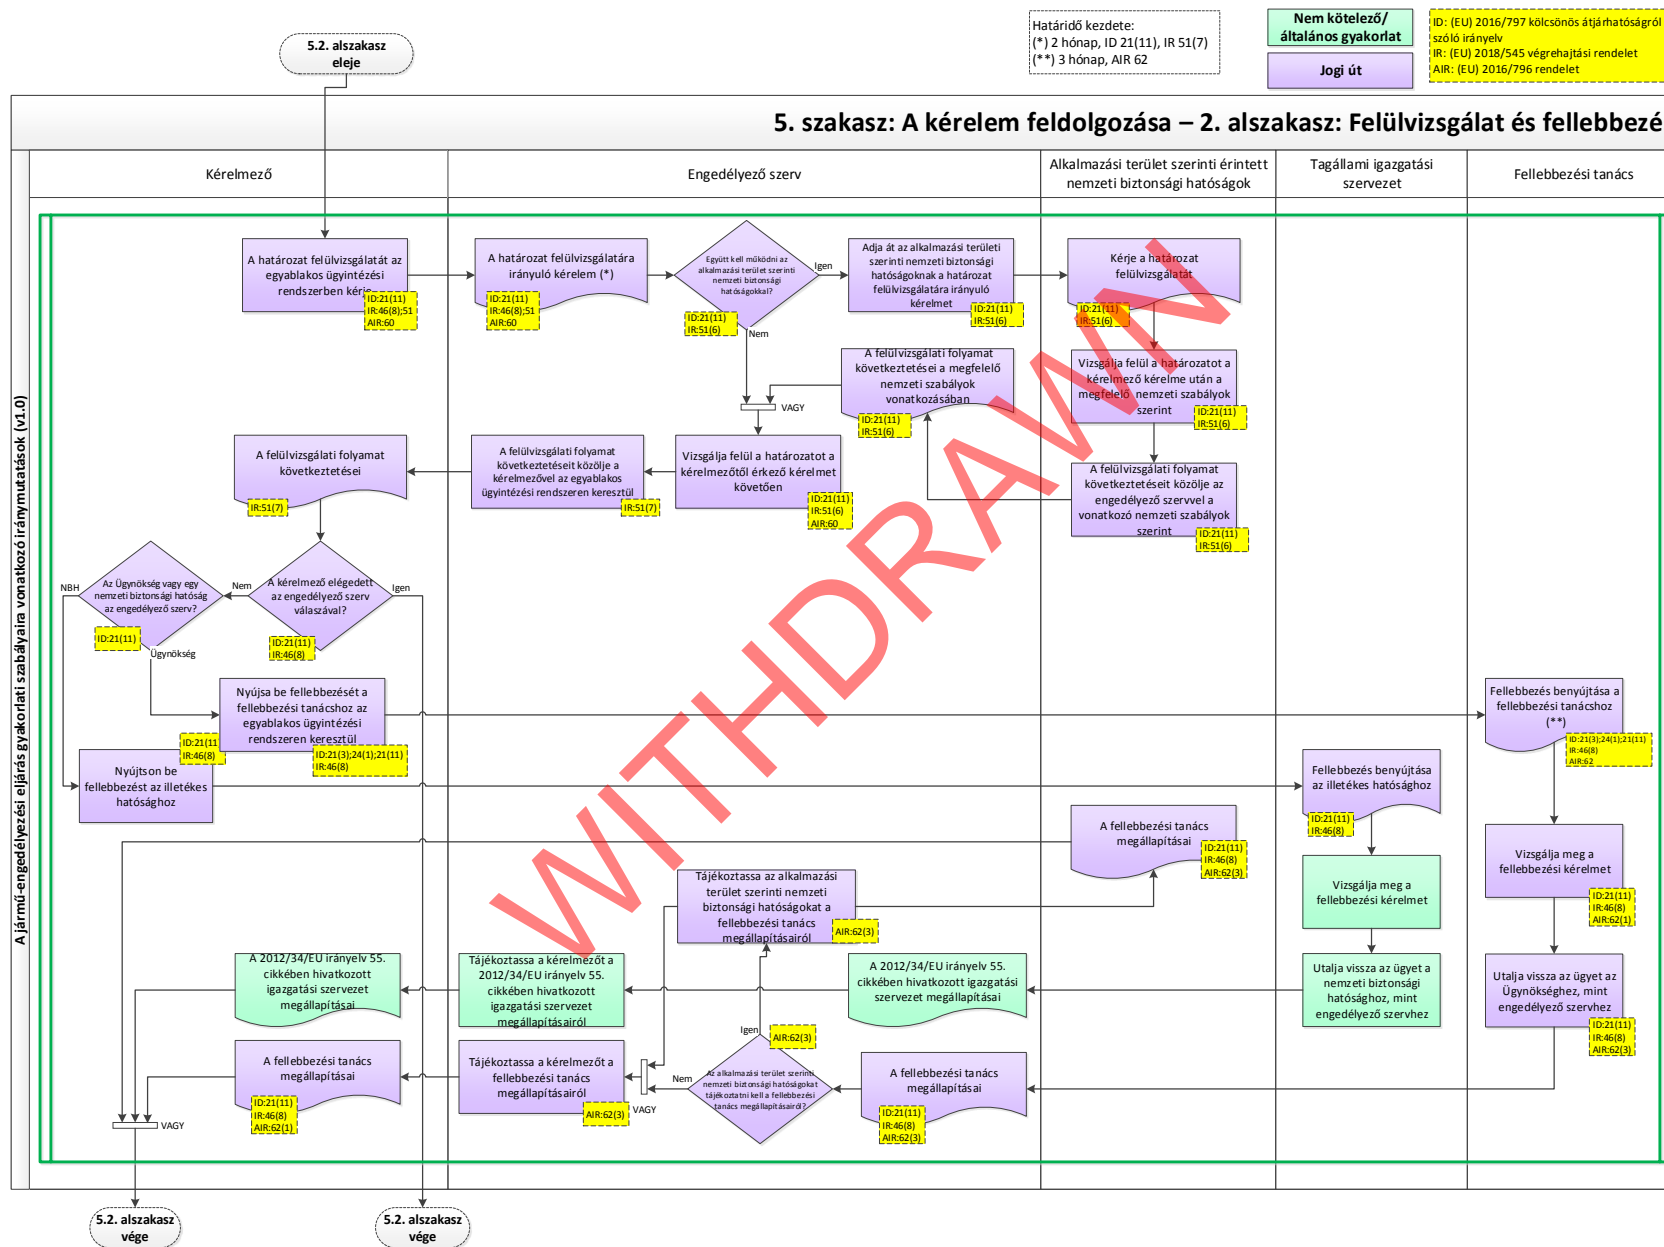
Határidő kezdete:
(*) 2 hónap, ID 21(11), IR 51(7)
(**) 3 hónap, AIR 62

Nem kötelező/ általános gyakorlat

Jogi út

ID: (EU) 2016/797 kölcsönös átjárhatóságról szóló irányelv
IR: (EU) 2018/545 végrehajtási rendelet
AIR: (EU) 2016/796 rendelet

5.2. alszakasz eleje

5. szakasz: A kérelem feldolgozása – 2. alszakasz: Felülvizsgálat és fellebbezé

A jármű-engedélyezési eljárás gyakorlati szabályaira vonatkozó iránymutatások (v1.0)

Kérelmező

Engedélyező szerv

Alkalmazási terület szerinti érintett nemzeti biztonsági hatóságok

Tagállami igazgatási szervezet

Fellebbezési tanács

A határozat felülvizsgálatát az egyablakos ügyintézési rendszerben kérje
ID:21(11)
IR:46(8);51
AIR:60

A határozat felülvizsgálatára irányuló kérelem (*)
ID:21(11)
IR:46(8);51
AIR:60

Együtt kell működni az alkalmazási terület szerinti nemzeti biztonsági hatóságokkal?
ID:21(11)
IR:51(6)

Igen

Nem

Adja át az alkalmazási területi szerinti nemzeti biztonsági hatóságoknak a határozat felülvizsgálatára irányuló kérelmet
ID:21(11)
IR:51(6)

Kérje a határozat felülvizsgálatát
ID:21(11)
IR:51(6)

A felülvizsgálati folyamat következtetései a megfelelő nemzeti szabályok vonatkozásában
ID:21(11)
IR:51(6)

VAGY

Vizsgálja felül a határozatot a kérelmező kérelme után a megfelelő nemzeti szabályok szerint
ID:21(11)
IR:51(6)

A felülvizsgálati folyamat következtetései
IR:51(7)

A felülvizsgálati folyamat következtetéseit közölje a kérelmezővel az egyablakos ügyintézési rendszeren keresztül
IR:51(7)

Vizsgálja felül a határozatot a kérelmezőtől érkező kérelmet követően
ID:21(11)
IR:51(6)
AIR:60

A felülvizsgálati folyamat következtetéseit közölje az engedélyező szervvel a vonatkozó nemzeti szabályok szerint
ID:21(11)
IR:51(6)

NBH

Az Ügynökség vagy egy nemzeti biztonsági hatóság az engedélyező szerv?
ID:21(11)

Nem

A kérelmező elégedett az engedélyező szerv válaszával?
ID:21(11)
IR:46(8)

Igen

Ügynökség

Nyújtsa be fellebbezését a fellebbezési tanácshoz az egyablakos ügyintézési rendszeren keresztül
ID:21(11)
IR:46(8)
ID:21(3);24(1);21(11)
IR:46(8)

Fellebbezés benyújtása a fellebbezési tanácshoz (**)
ID:21(3);24(1);21(11)
IR:46(8)
AIR:62

Nyújtson be fellebbezést az illetékes hatósághoz

Fellebbezés benyújtása az illetékes hatósághoz
ID:21(11)
IR:46(8)

A fellebbezési tanács megállapításai
ID:21(11)
IR:46(8)
AIR:62(3)

Vizsgálja meg a fellebbezési kérelmet
ID:21(11)
IR:46(8)
AIR:62(1)

Tájékoztassa az alkalmazási terület szerinti nemzeti biztonsági hatóságokat a fellebbezési tanács megállapításairól
AIR:62(3)

Vizsgálja meg a fellebbezési kérelmet

A 2012/34/EU irányelv 55. cikkében hivatkozott igazgatási szervezet megállapításai

Tájékoztassa a kérelmezőt a 2012/34/EU irányelv 55. cikkében hivatkozott igazgatási szervezet megállapításairól

A 2012/34/EU irányelv 55. cikkében hivatkozott igazgatási szervezet megállapításai

Utalja vissza az ügyet a nemzeti biztonsági hatósághoz, mint engedélyező szervhez

Utalja vissza az ügyet az Ügynökséghez, mint engedélyező szervhez
ID:21(11)
IR:46(8)
AIR:62(3)

Igen
AIR:62(3)

A fellebbezési tanács megállapításai
ID:21(11)
IR:46(8)
AIR:62(1)

Tájékoztassa a kérelmezőt a fellebbezési tanács megállapításairól
AIR:62(3)

VAGY

Nem

Az alkalmazási terület szerinti nemzeti biztonsági hatóságokat tájékoztatni kell a fellebbezési tanács megállapításairól?

A fellebbezési tanács megállapításai
ID:21(11)
IR:46(8)
AIR:62(3)

VAGY

5.2. alszakasz vége

5.2. alszakasz vége

WITHDRAWN